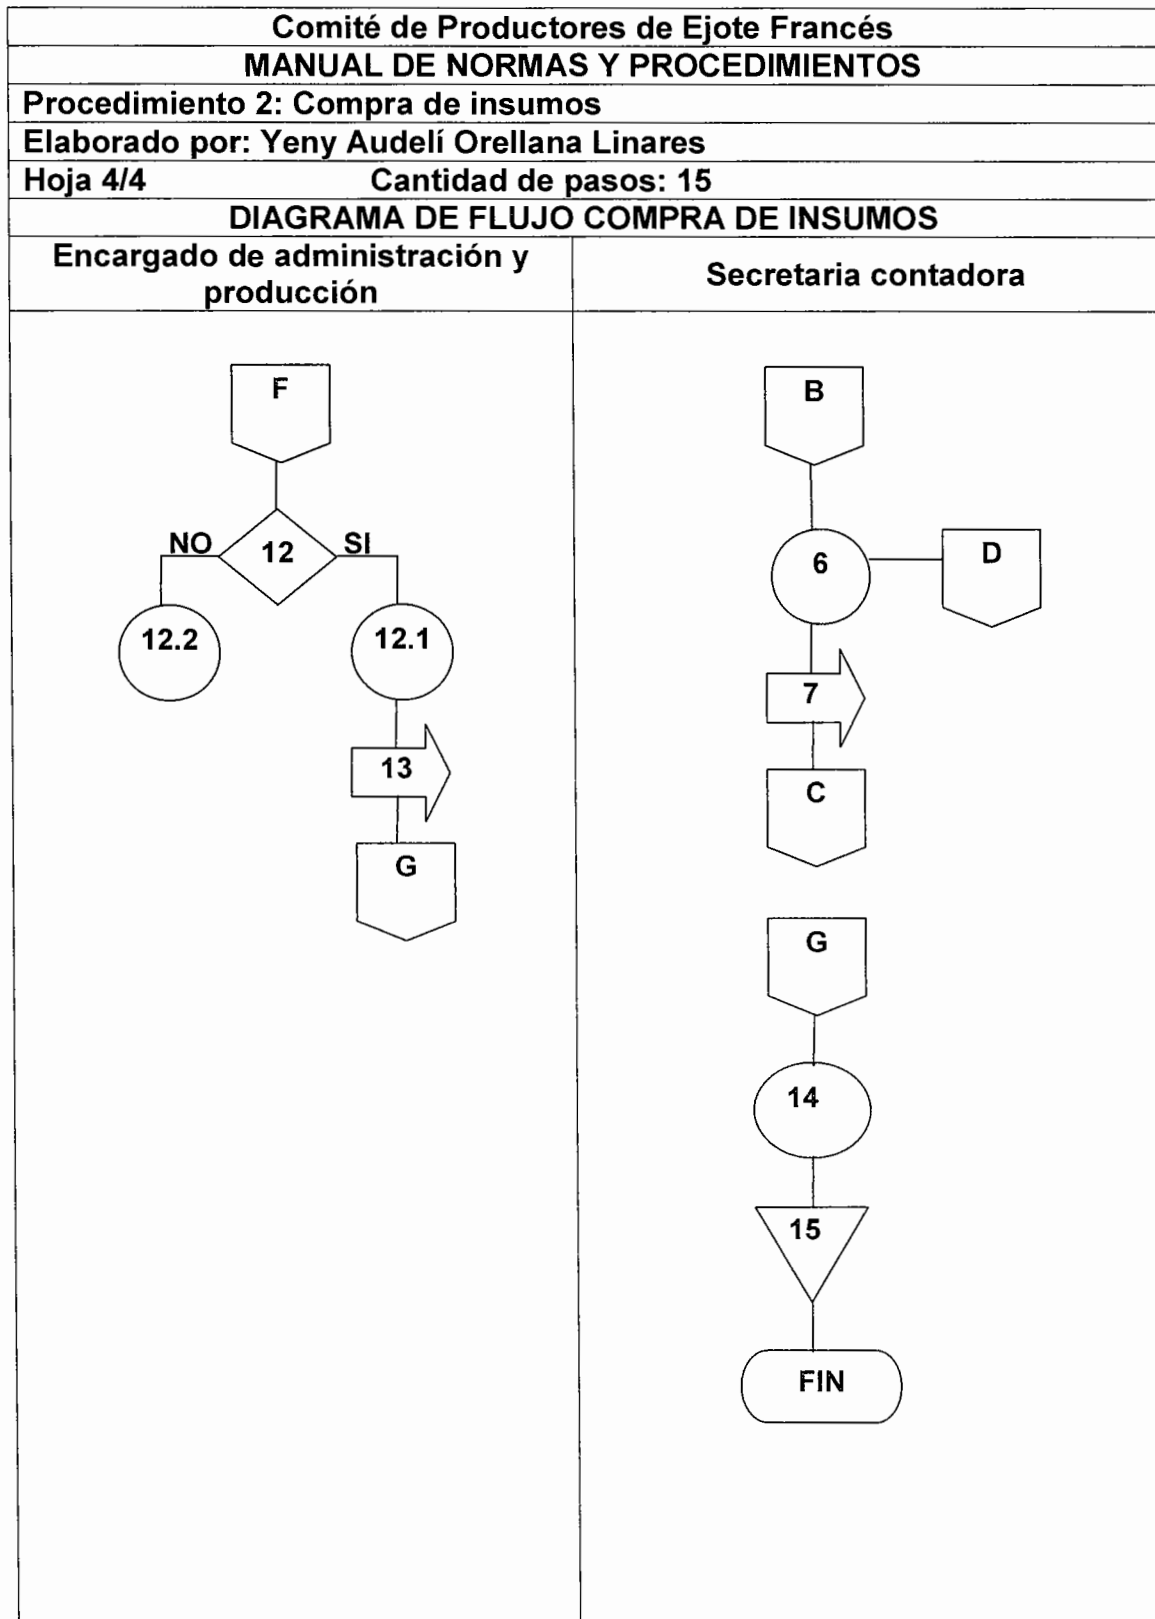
Comité de Productores de Ejote Francés
MANUAL DE NORMAS Y PROCEDIMIENTOS
Procedimiento 2: Compra de insumos
Elaborado por: Yeny Audelí Orellana Linares
Hoja 4/4 Cantidad de pasos: 15
DIAGRAMA DE FLUJO COMPRA DE INSUMOS

| Encargado de administración y producción | Secretaria contadora |
|---|---|
| F<br>12<br>NO<br>SI<br>12.2<br>12.1<br>13<br>G | B<br>6<br>D<br>7<br>C<br>G<br>14<br>15<br>FIN |